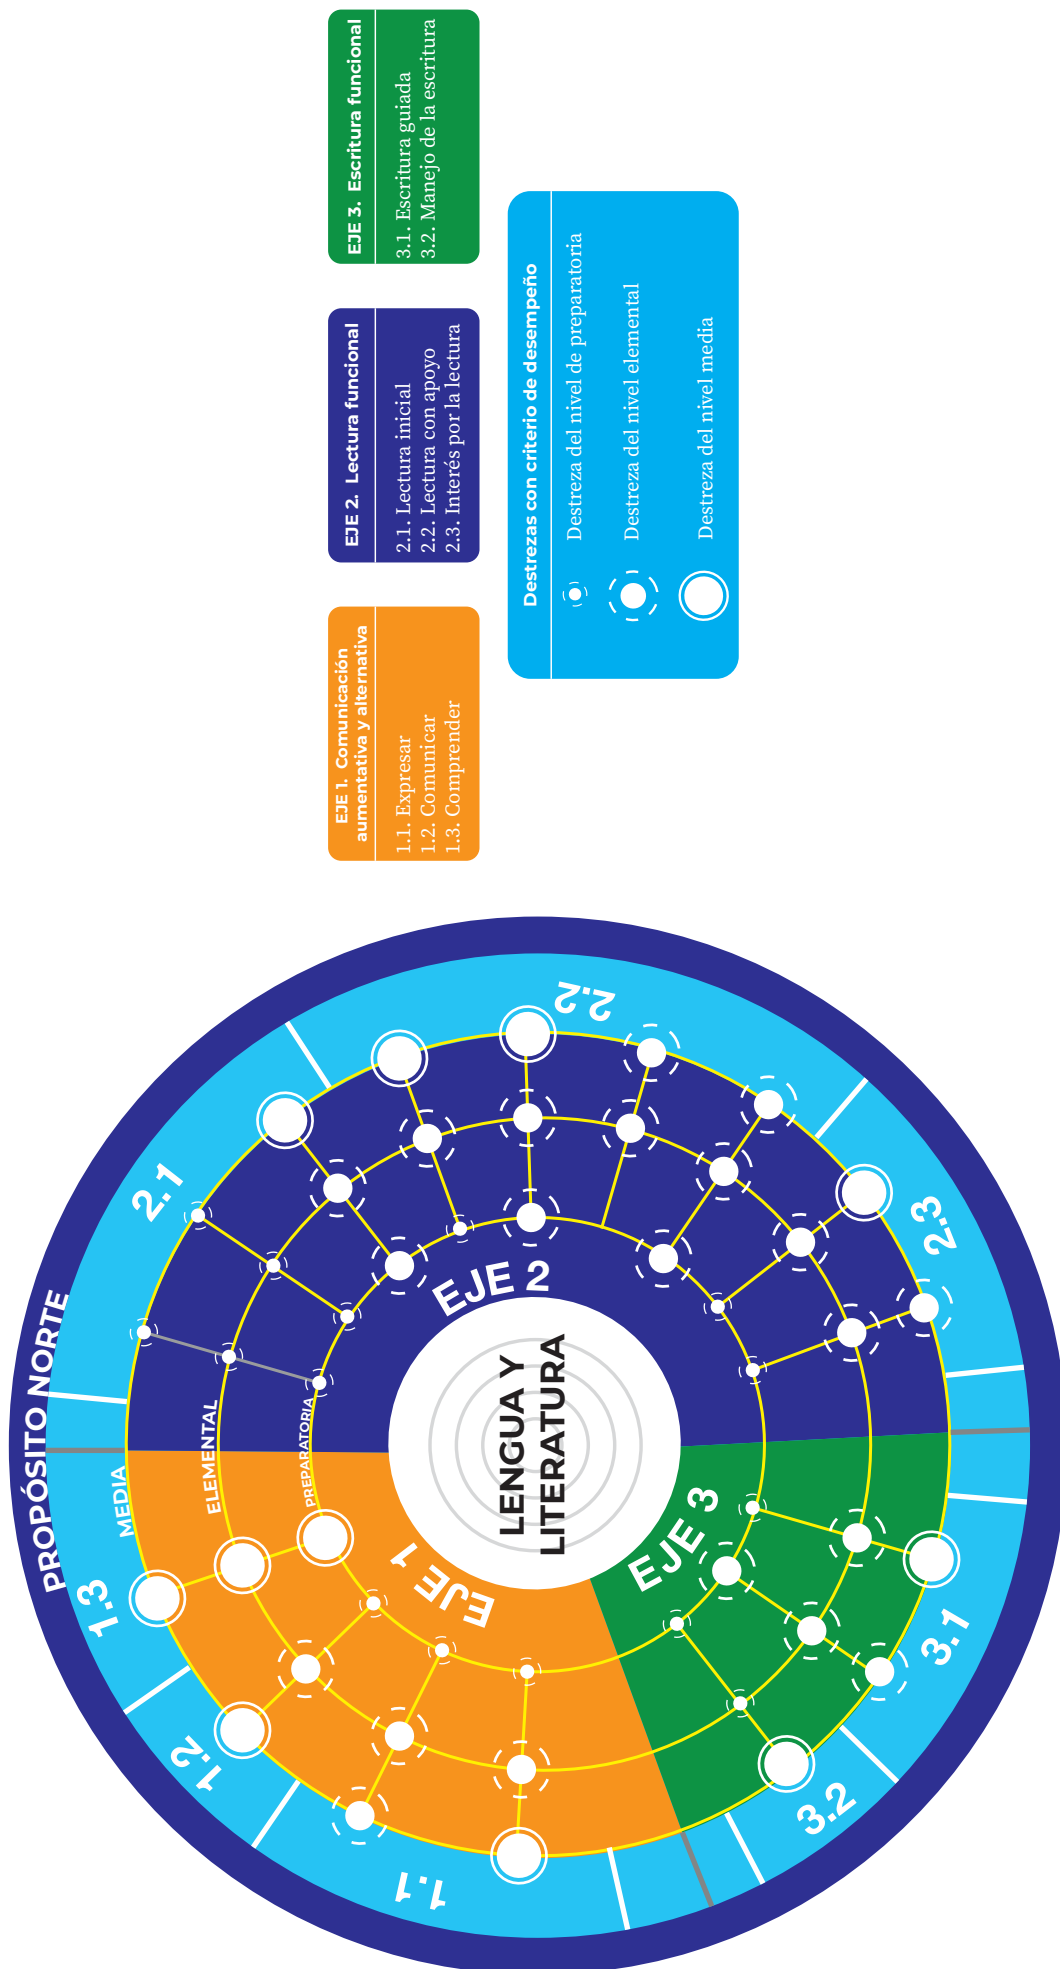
EJE 1. Comunicación aumentativa y alternativa
1.1. Expresar
1.2. Comunicar
1.3. Comprender

EJE 2. Lectura funcional
2.1. Lectura inicial
2.2. Lectura con apoyo
2.3. Interés por la lectura

EJE 3. Escritura funcional
3.1. Escritura guiada
3.2. Manejo de la escritura

Destrezas con criterio de desempeño
Destreza del nivel de preparatoria
Destreza del nivel elemental
Destreza del nivel media

PROPÓSITO NORTE
MEDIA
ELEMENTAL
PREPARATORIA
1.3
1.2
1.1
2.1
2.2
2.3
3.1
3.2
EJE 1
EJE 2
EJE 3
LENGUA Y LITERATURA